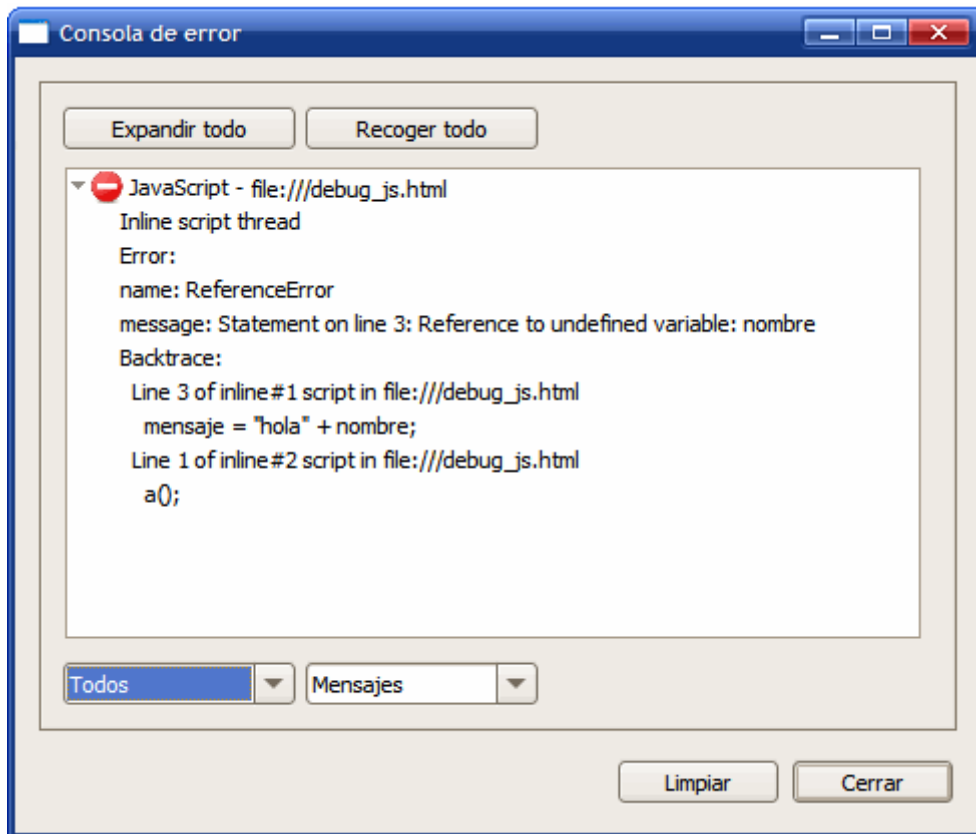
Consola de error

Expandir todo

Recoger todo

JavaScript - file:///debug_js.html

Inline script thread

Error:

name: ReferenceError

message: Statement on line 3: Reference to undefined variable: nombre

Backtrace:

Line 3 of inline#1 script in file:///debug_js.html

mensaje = "hola" + nombre;

Line 1 of inline#2 script in file:///debug_js.html

a();

Todos

Mensajes

Limpiar

Cerrar